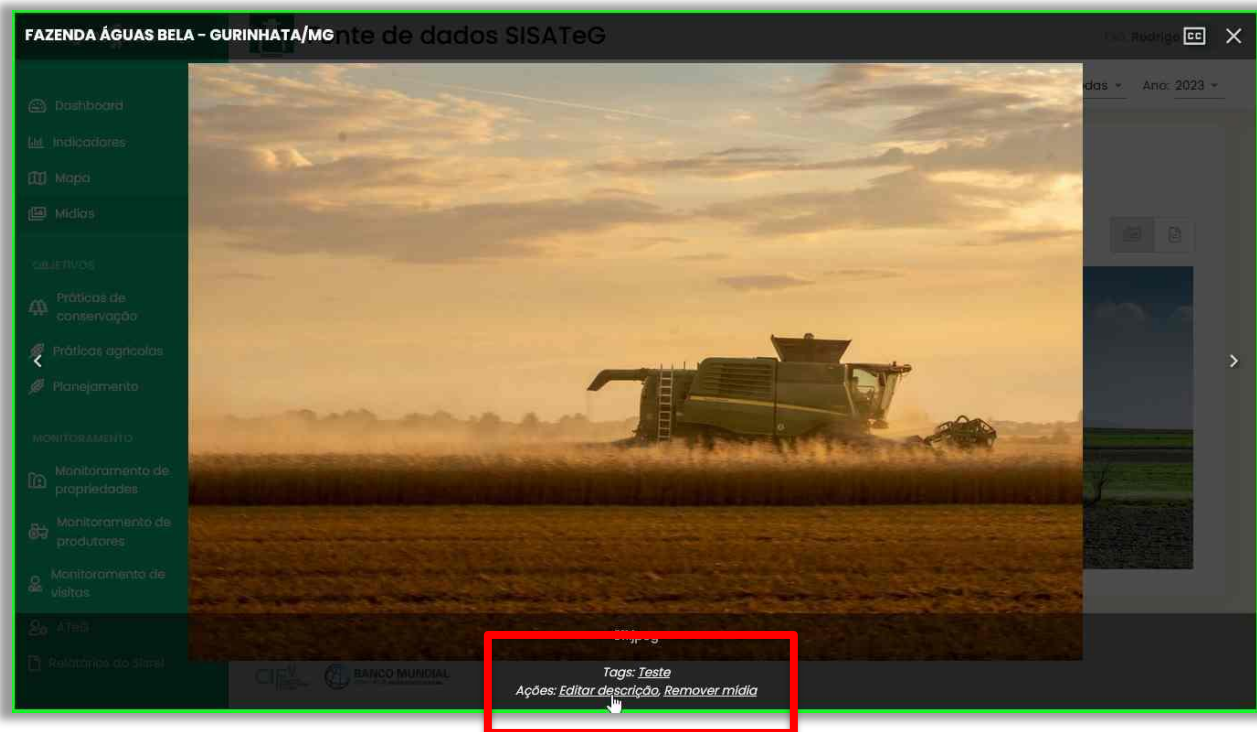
FAZENDA ÁGUAS BELA - GURINHATA/MG

nte de dados SISATeG

Rodrigo

CC

✕

das

Ano: 2023

Dashboard

Indicadores

Mapa

Mídias

OBJETIVOS

Práticas de conservação

Práticas agrícolas

Planejamento

MONITORAMENTO

Monitoramento de propriedades

Monitoramento de produtores

Monitoramento de visitas

ATeG

Relatórios do Sisrel

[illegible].jpeg

Tags: Teste

Ações: Editar descrição, Remover mídia

BANCO MUNDIAL